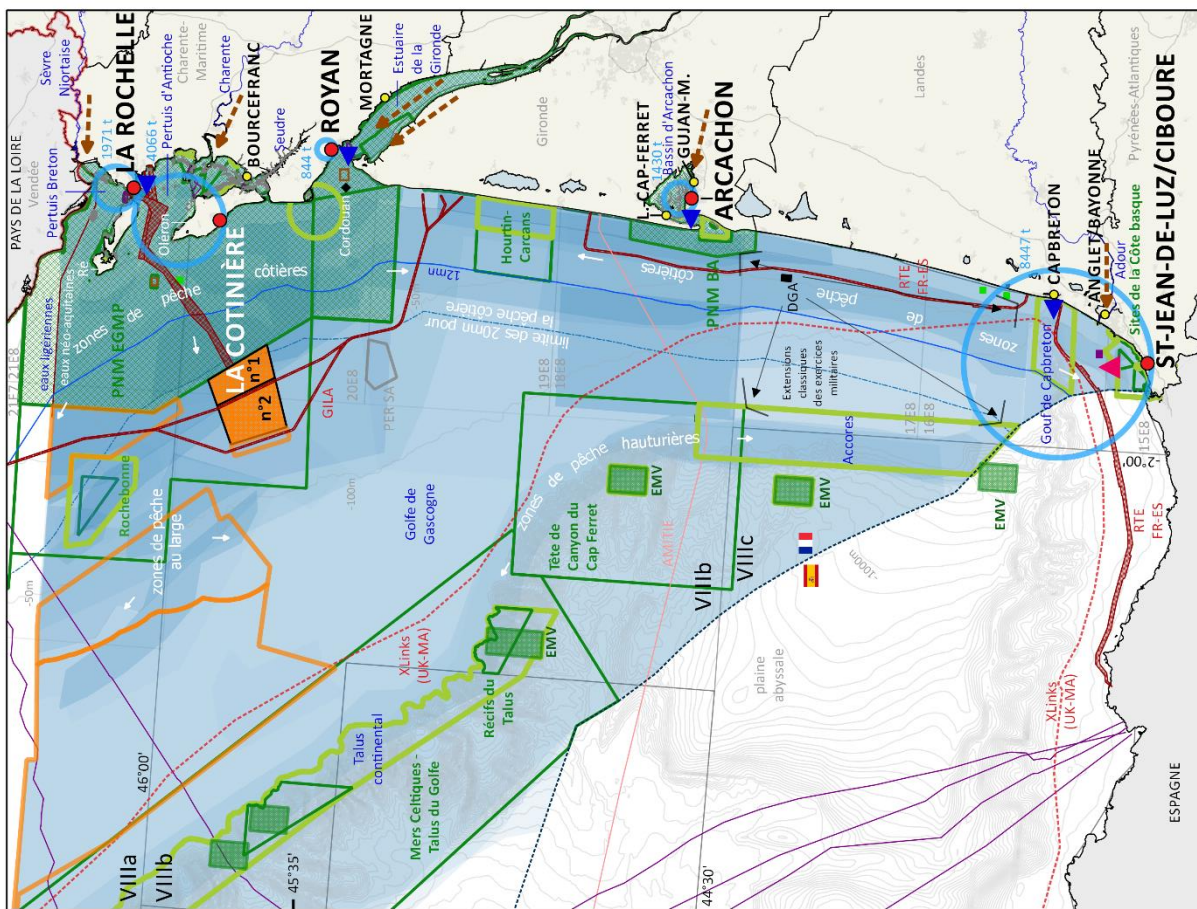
PAYS DE LA LOIRE
Vendée
Sèvre Niortaise
Pertuis Breton
1971 t
LA ROCHELLE
4066 t
Pertuis d'Antioche
Charente-Maritime
Charente
BOURCEFRANC
Seudre
844 t
ROYAN
MORTAGNE
Estuaire de la Gironde
Gironde
Cordouan
Ré
Oléron
eaux ligériennes
eaux néo-aquitaines
PNM EGMP
zones de pêche côtières
LA COTINIÈRE
n°1
n°2
12mn
limite des 20mn pour la pêche côtière
GILA
20E8
PER SA
21E7
21E8
Landes
LE CAP-FERRET
1430 t
Bassin d'Arcachon
GUJAN-M.
ARCACHON
Hourtin-Carcans
PNM BA
côtières
pêche
de
zones
DGA
RTE FR-ES
Extensions classiques des exercices militaires
19E8
18E8
17E8
16E8
Accores
Pyrénées-Atlantiques
CAPBRETON
8447 t
ANGLET/BAYONNE
Adour
Sites de la Côte basque
ST-JEAN-DE-LUZ/CIBOURE
Gouf de Capbreton
15E8
2°00'
Rochebonne
zones de pêche au large
-100m
-50m
Golfe de Gascogne
zones de pêche hauturières
EMV
EMV
EMV
EMV
Tête de Canyon du Cap Ferret
AMITIÉ
VIIIb
VIIIc
-1000m
RTE FR-ES
plaine abyssale
XLinks (UK-MA)
XLinks (UK-MA)
Récifs du Talus
Talus continental
Mers Celtiques - Talus du Golfe
46°00'
45°35'
44°30'
VIIIa
VIIIb
ESPAGNE